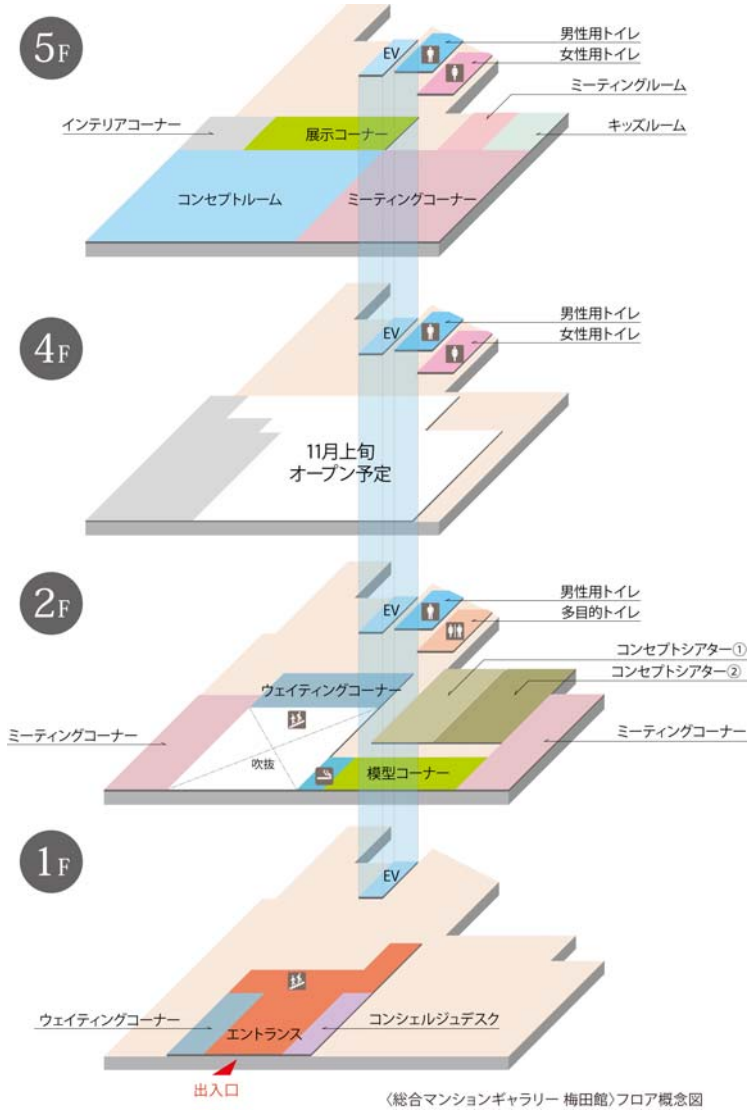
5F

EV
男性用トイレ
女性用トイレ
ミーティングルーム
インテリアコーナー
展示コーナー
キッズルーム
コンセプトルーム
ミーティングコーナー

4F

EV
男性用トイレ
女性用トイレ
11月上旬
オープン予定

2F

EV
男性用トイレ
多目的トイレ
コンセプトシアター①
コンセプトシアター②
ウェイティングコーナー
ミーティングコーナー
ミーティングコーナー
吹抜
模型コーナー

1F

EV
ウェイティングコーナー
エントランス
コンシェルジュデスク
出入口

〈総合マンションギャラリー 梅田館〉フロア概念図